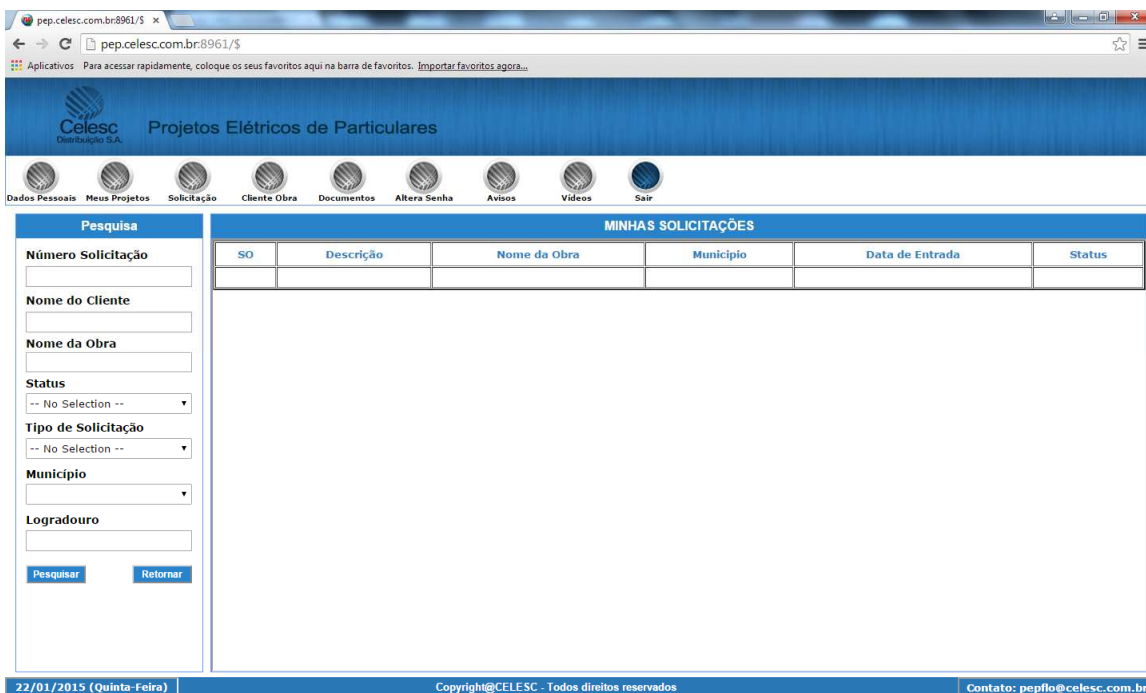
pep.celesc.com.br:8961/$ ×

pep.celesc.com.br:8961/$

Aplicativos Para acessar rapidamente, coloque os seus favoritos aqui na barra de favoritos. Importar favoritos agora...

Celesc
Distribuição S.A.

Projetos Elétricos de Particulares

Dados Pessoais Meus Projetos Solicitação Cliente Obra Documentos Altera Senha Avisos Vídeos Sair

Pesquisa

Número Solicitação

Nome do Cliente

Nome da Obra

Status

-- No Selection --

Tipo de Solicitação

-- No Selection --

Município

Logradouro

Pesquisar Retornar

MINHAS SOLICITAÇÕES

| SO | Descrição | Nome da Obra | Município | Data de Entrada | Status |
|---|---|---|---|---|---|
| | | | | | |

22/01/2015 (Quinta-Feira)

Copyright@CELESC - Todos direitos reservados

Contato: pepflo@celesc.com.b